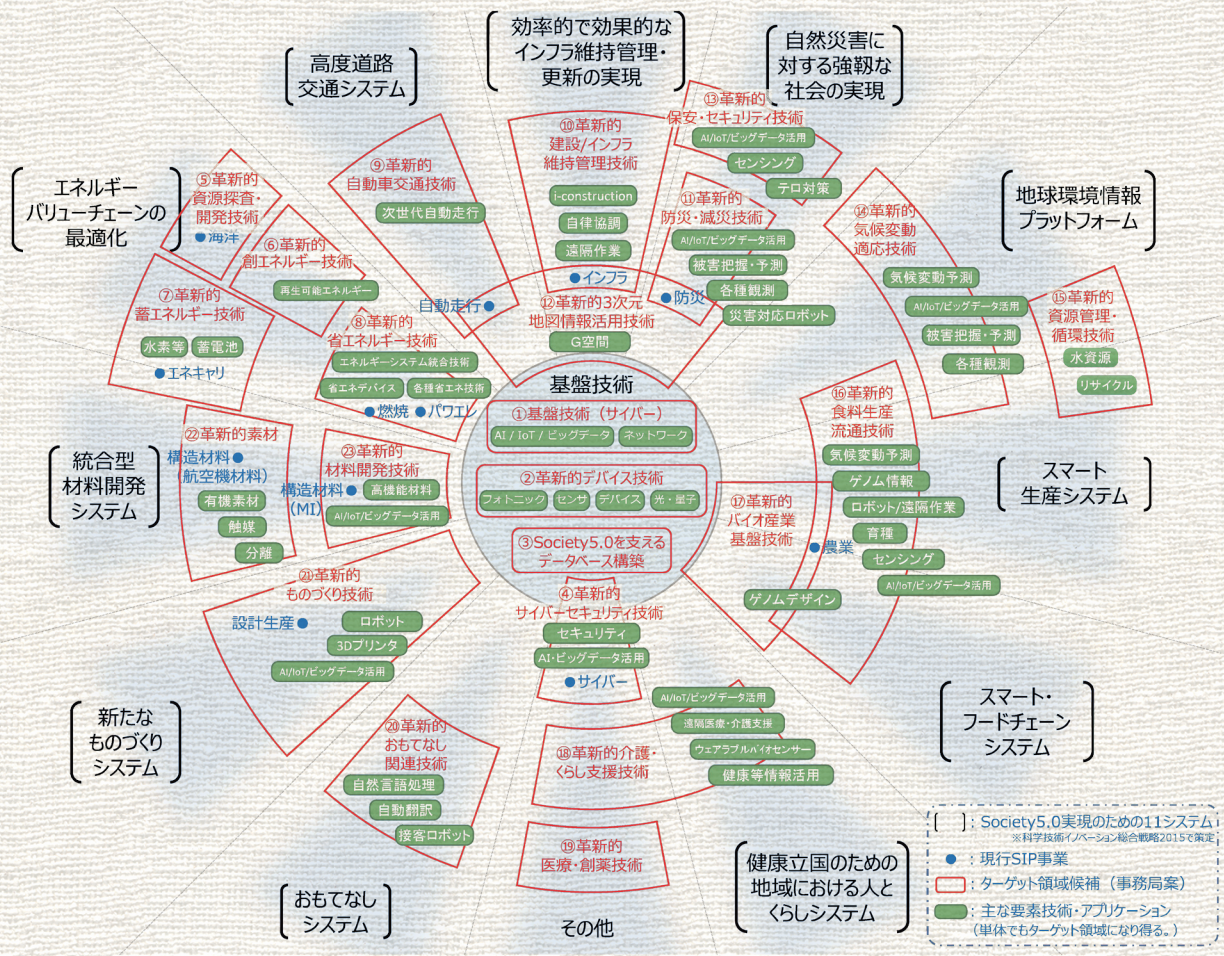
効率的で効果的なインフラ維持管理・更新の実現

自然災害に対する強靭な社会の実現

高度道路交通システム

エネルギーバリューチェーンの最適化

地球環境情報プラットフォーム

統合型材料開発システム

スマート生産システム

新たなものづくりシステム

スマート・フードチェーンシステム

おもてなしシステム

健康立国のための地域における人とくらしシステム

その他

⑤革新的資源探査・開発技術
●海洋

⑥革新的創エネルギー技術
再生可能エネルギー

⑦革新的蓄エネルギー技術
水素等
蓄電池
●エネキャリ

⑧革新的省エネルギー技術
エネルギーシステム統合技術
省エネデバイス
各種省エネ技術
●燃焼
●パワエレ

⑨革新的自動車交通技術
次世代自動走行
自動走行●

⑩革新的建設/インフラ維持管理技術
i-construction
自律協調
遠隔作業
●インフラ

⑪革新的防災・減災技術
AI/IoT/ビッグデータ活用
被害把握・予測
各種観測
災害対応ロボット
●防災

⑫革新的3次元地図情報活用技術
G空間

⑬革新的保安・セキュリティ技術
AI/IoT/ビッグデータ活用
センシング
テロ対策

⑭革新的気候変動適応技術
気候変動予測
AI/IoT/ビッグデータ活用
被害把握・予測
各種観測

⑮革新的資源管理・循環技術
水資源
リサイクル

基盤技術
①基盤技術（サイバー）
AI / IoT / ビッグデータ
ネットワーク
②革新的デバイス技術
フォトニック
センサ
デバイス
光・量子
③Society5.0を支えるデータベース構築

④革新的サイバーセキュリティ技術
セキュリティ
AI・ビッグデータ活用
●サイバー

⑯革新的食料生産流通技術
気候変動予測
ゲノム情報
ロボット/遠隔作業
育種
センシング
AI/IoT/ビッグデータ活用

⑰革新的バイオ産業基盤技術
●農業
ゲノムデザイン

㉒革新的素材
構造材料●（航空機材料）
有機素材
触媒
分離

㉓革新的材料開発技術
構造材料●（MI）
高機能材料
AI/IoT/ビッグデータ活用

㉑革新的ものづくり技術
設計生産●
ロボット
3Dプリンタ
AI/IoT/ビッグデータ活用

⑳革新的おもてなし関連技術
自然言語処理
自動翻訳
接客ロボット

⑱革新的介護・くらし支援技術
AI/IoT/ビッグデータ活用
遠隔医療・介護支援
ウェアラブルバイオセンサー
健康等情報活用

⑲革新的医療・創薬技術

[ ]：Society5.0実現のための11システム
※科学技術イノベーション総合戦略2015で策定
●：現行SIP事業
：ターゲット領域候補（事務局案）
：主な要素技術・アプリケーション（単体でもターゲット領域になり得る。）